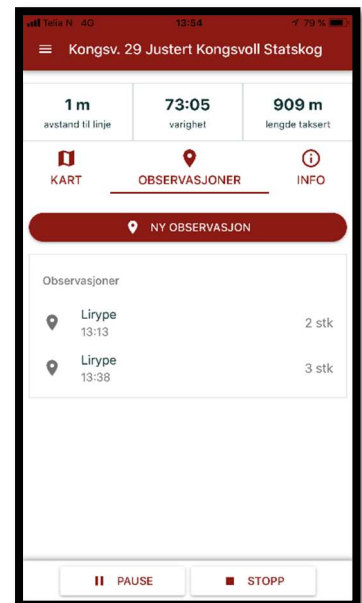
Telia N 4G 13:54 79 %

Kongsv. 29 Justert Kongsvoll Statskog

| 1 m | 73:05 | 909 m |
|---|---|---|
| avstand til linje | varighet | lengde taksert |

KART OBSERVASJONER INFO

NY OBSERVASJON

Observasjoner

Lirype
13:13
2 stk

Lirype
13:38
3 stk

PAUSE STOPP